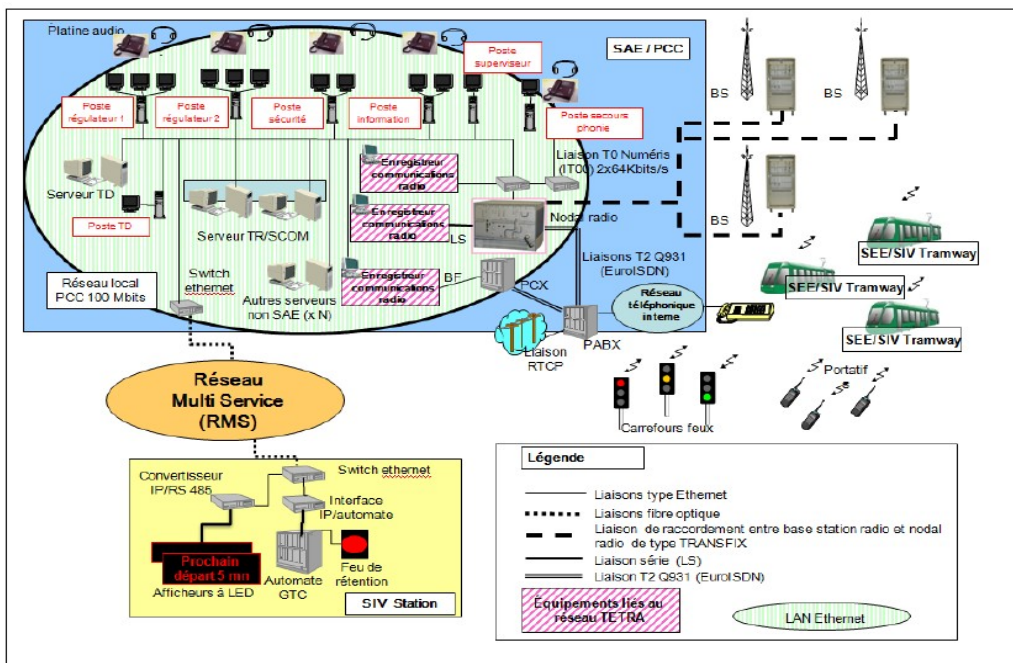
Platine audio

SAE / PCC

Poste superviseur

Poste régulateur 1

Poste régulateur 2

Poste sécurité

Poste information

Poste secours phonie

BS

BS

BS

Serveur TD

Poste TD

Enregistreur communications radio

Liaison T0 Numéris (IT00) 2x64Kbits/s

Serveur TR/SCOM

Enregistreur communications radio

LS

Nodal radio

SEE/SIV Tramway

Réseau local PCC 100 Mbits

Switch ethernet

Autres serveurs non SAE (x N)

Enregistreur communications radio

BF

PCX

Liaisons T2 Q931 (EuroISDN)

SEE/SIV Tramway

Réseau téléphonique interne

SEE/SIV Tramway

Liaison RTCP

PABX

Portatif

Réseau Multi Service (RMS)

Carrefours feux

Convertisseur IP/RS 485

Switch ethernet

Interface IP/automate

Prochain départ 5 mn

Afficheurs à LED

Automate GTC

Feu de rétention

SIV Station

Légende

Liaisons type Ethernet

Liaisons fibre optique

Liaison de raccordement entre base station radio et nodal radio de type TRANSFIX

Liaison série (LS)

Liaison T2 Q931 (EuroISDN)

Equipements liés au réseau TETRA

LAN Ethernet